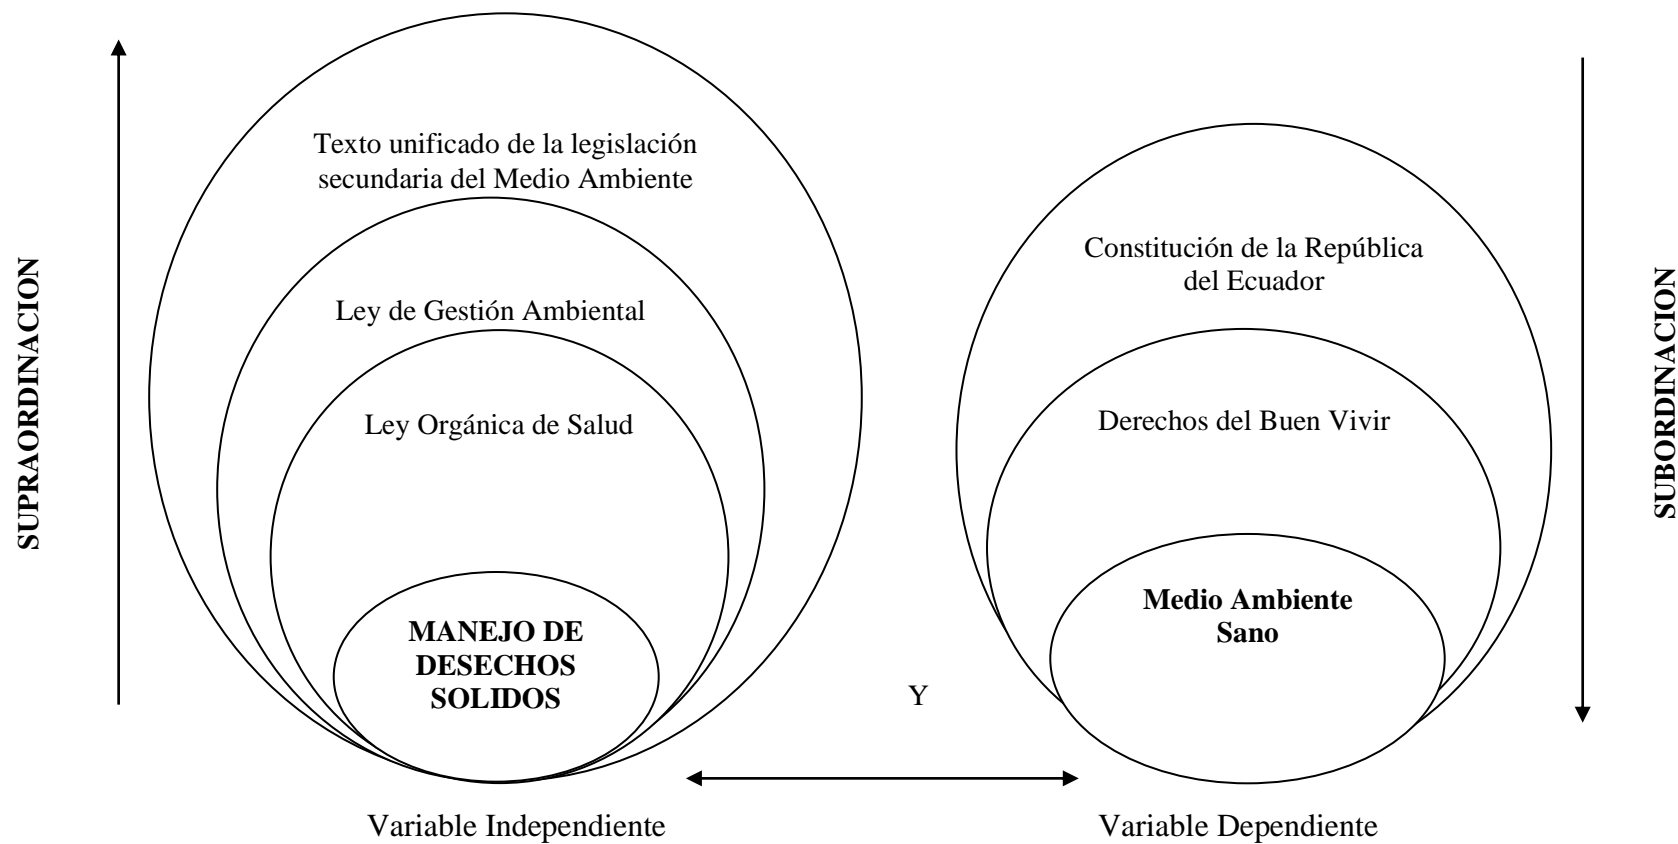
SUPRAORDINACION

Texto unificado de la legislación secundaria del Medio Ambiente

Ley de Gestión Ambiental

Ley Orgánica de Salud

MANEJO DE DESECHOS SOLIDOS

Constitución de la República del Ecuador

Derechos del Buen Vivir

Medio Ambiente Sano

SUBORDINACION

Y

Variable Independiente

Variable Dependiente